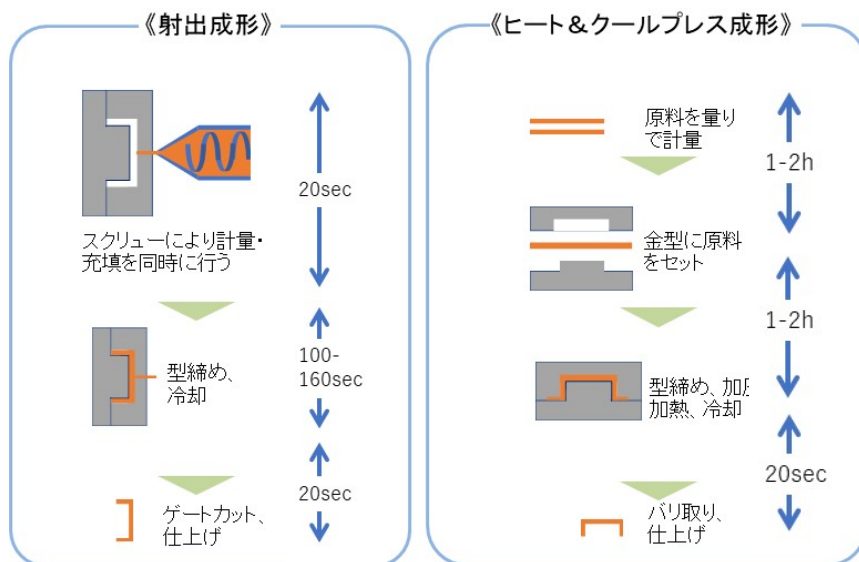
《射出成形》

20sec

スクリューにより計量・充填を同時に行う

100-160sec

型締め、冷却

20sec

ゲートカット、仕上げ

《ヒート＆クールプレス成形》

原料を量りで計量

1-2h

金型に原料をセット

1-2h

型締め、加圧 加熱、冷却

20sec

バリ取り、仕上げ